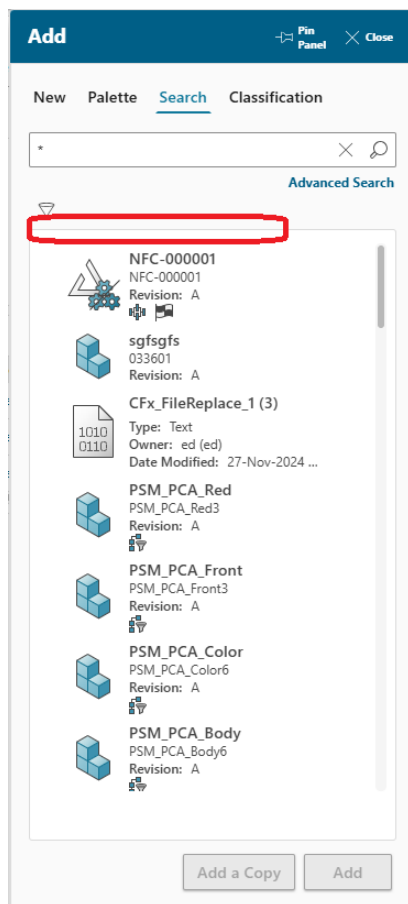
Add

Pin Panel

Close

New Palette Search Classification

*

Advanced Search

NFC-000001
NFC-000001
Revision: A

sgfsgfs
033601
Revision: A

CFx_FileReplace_1 (3)
1010 0110
Type: Text
Owner: ed (ed)
Date Modified: 27-Nov-2024 ...

PSM_PCA_Red
PSM_PCA_Red3
Revision: A

PSM_PCA_Front
PSM_PCA_Front3
Revision: A

PSM_PCA_Color
PSM_PCA_Color6
Revision: A

PSM_PCA_Body
PSM_PCA_Body6
Revision: A

Add a Copy

Add